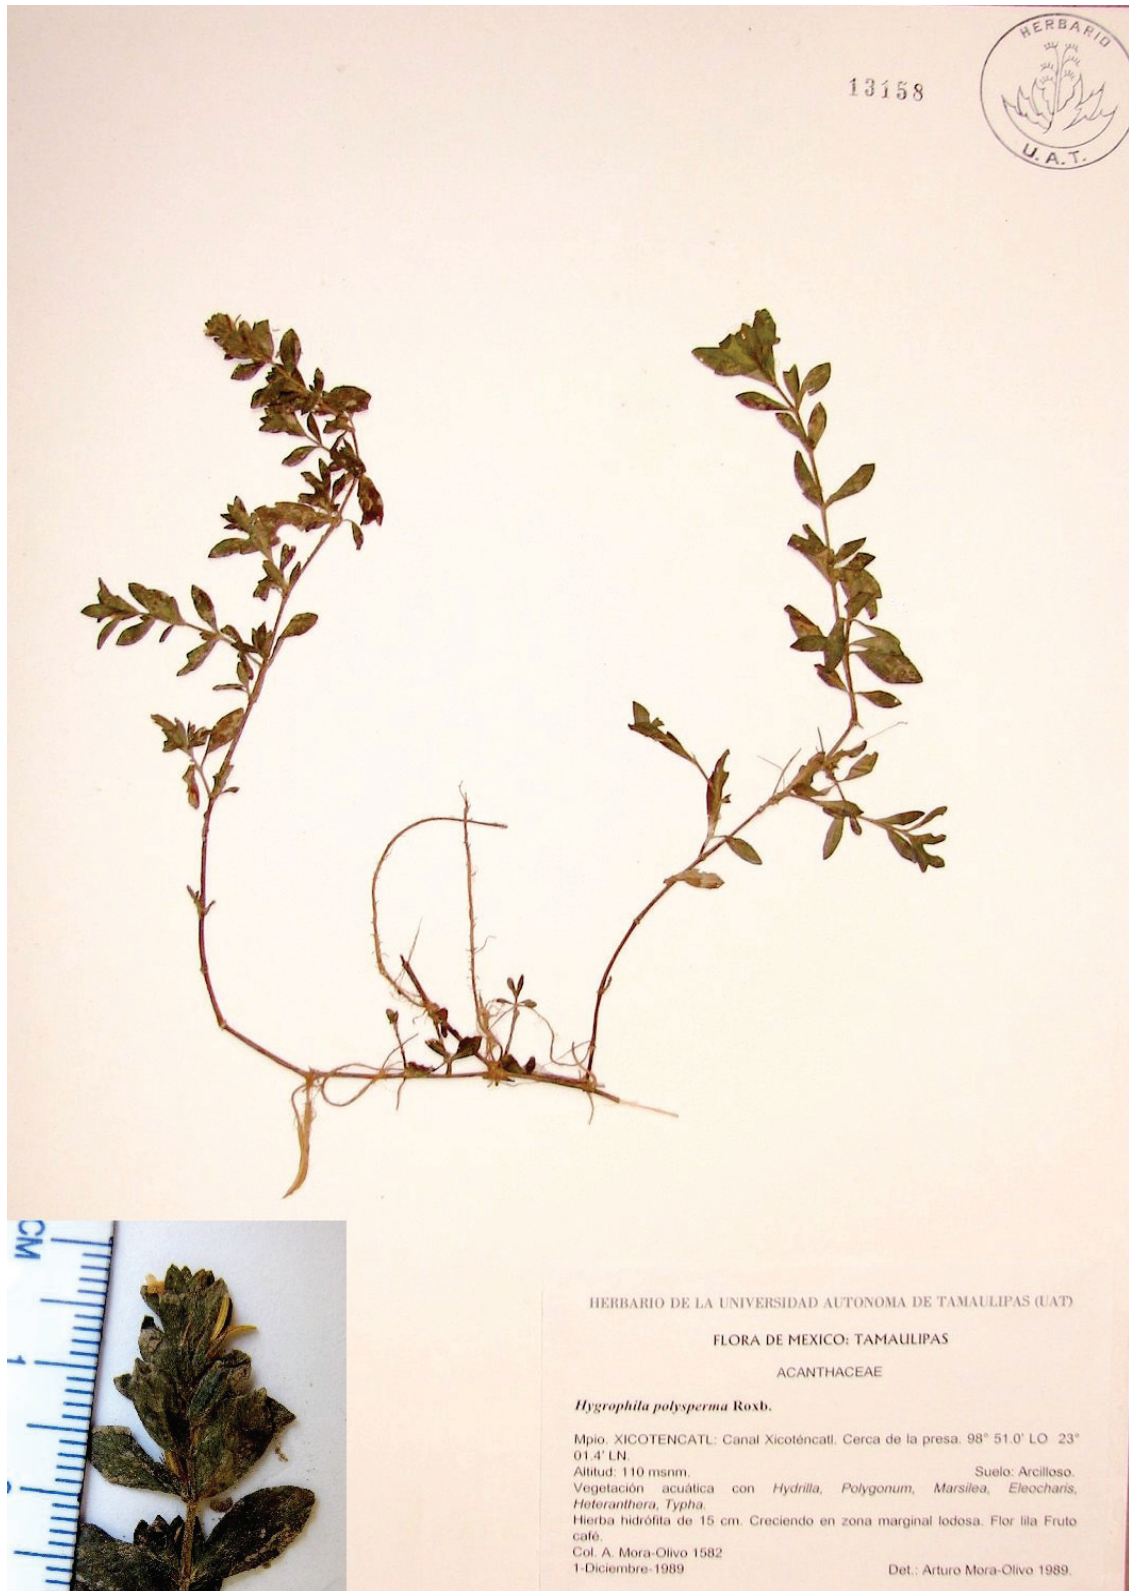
HERBARIO
U.A.T.

13158

CM
1

HERBARIO DE LA UNIVERSIDAD AUTONOMA DE TAMAULIPAS (UAT)

FLORA DE MEXICO: TAMAULIPAS

ACANTHACEAE

*Hygrophila polysperma* Roxb.

Mpio. XICOTENCATL: Canal Xicoténcatl. Cerca de la presa. 98° 51.0' LO 23° 01.4' LN.
Altitud: 110 msnm. Suelo: Arcilloso.
Vegetación acuática con *Hydrilla, Polygonum, Marsilea, Eleocharis, Heteranthera, Typha.*
Hierba hidrófita de 15 cm. Creciendo en zona marginal lodosa. Flor lila Fruto café.
Col. A. Mora-Olivo 1582
1-Diciembre-1989 Det.: Arturo Mora-Olivo 1989.